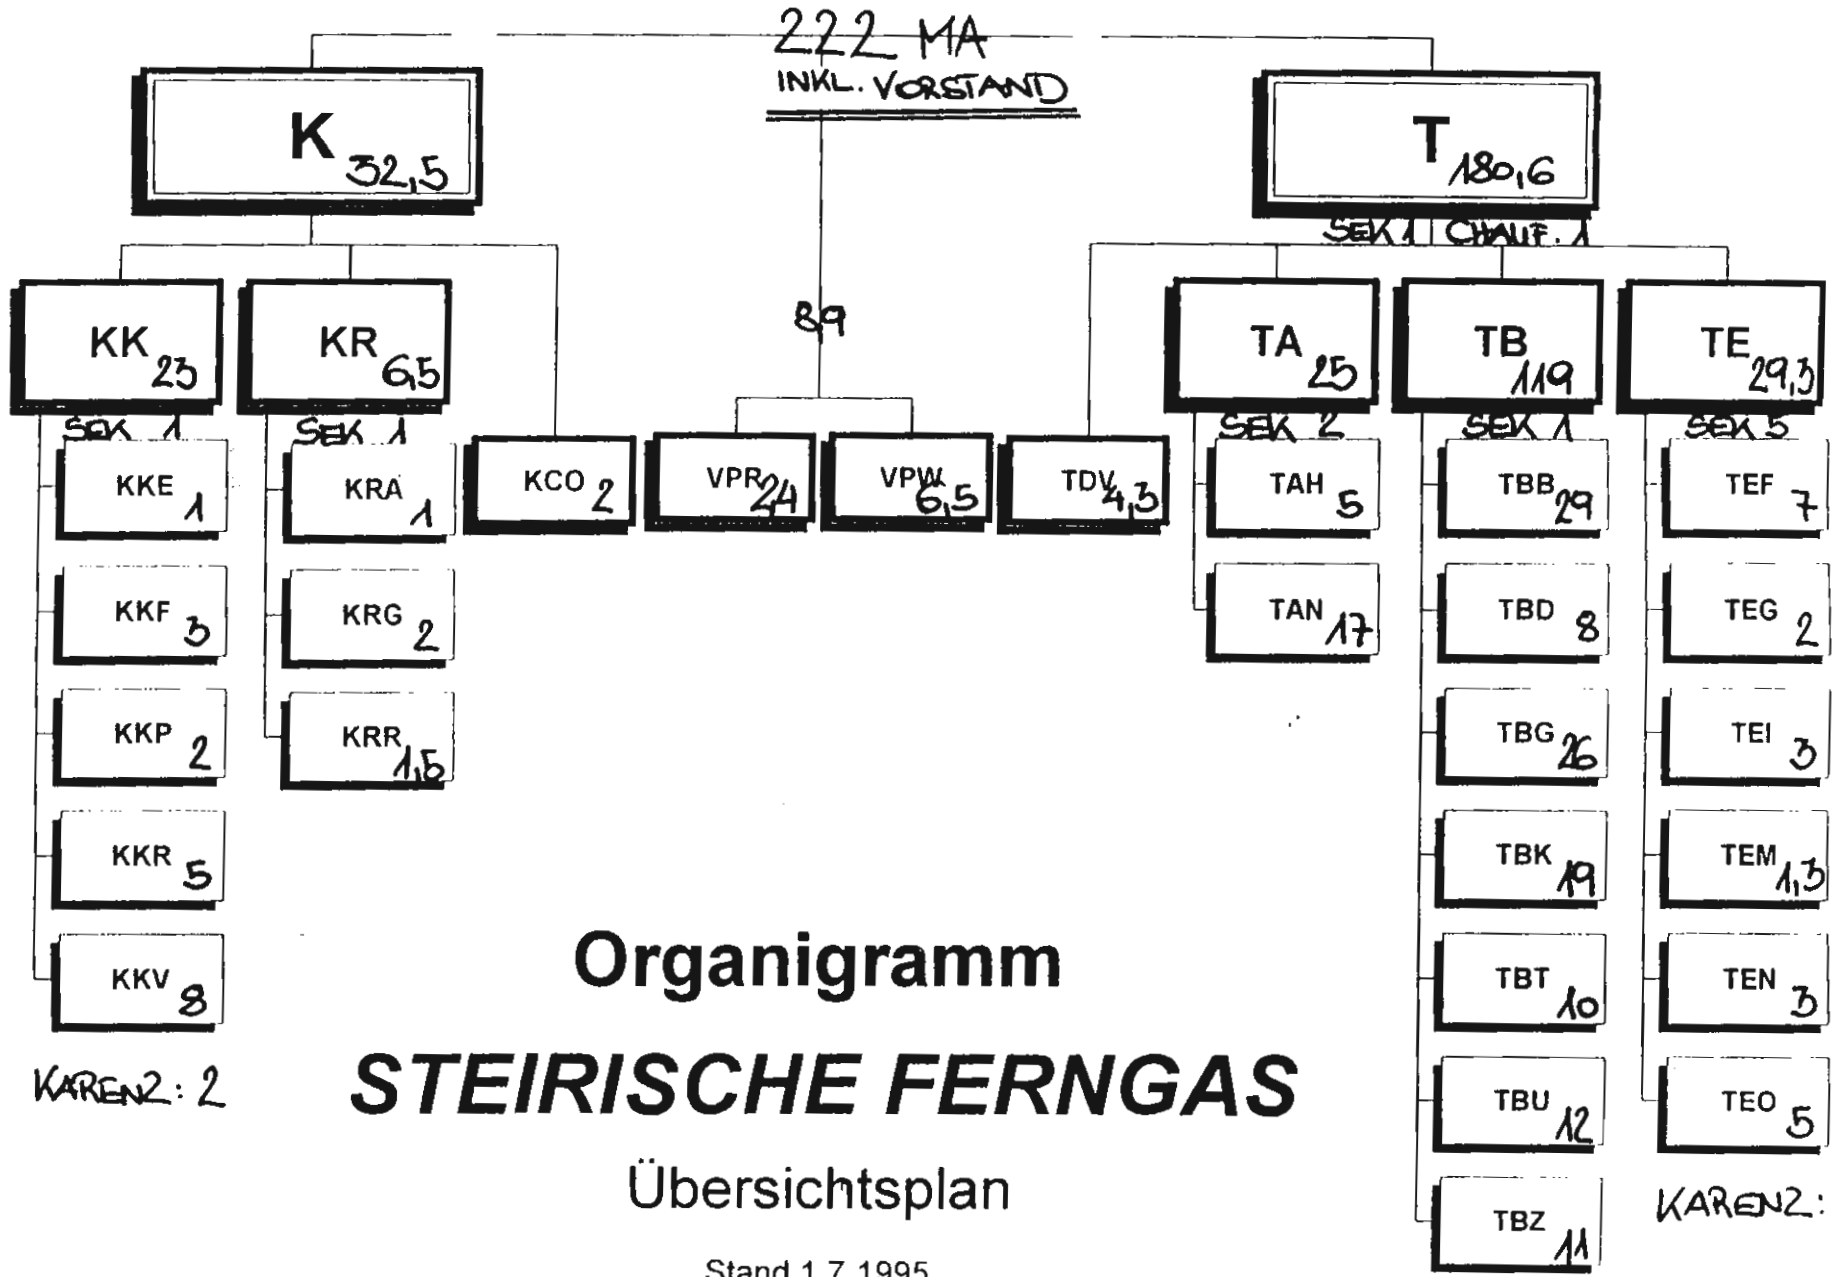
222 MA
INKL. VORSTAND

K 32,5

T 180,6

SEK 1 CHAUF. 1

8,9

KK 23

KR 6,5

TA 25

TB 119

TE 29,3

SEK 1

SEK 1

SEK 2

SEK 1

SEK 5

KKE 1

KRA 1

KCO 2

VPR 24

VPW 6,5

TDV 4,3

TAH 5

TBB 29

TEF 7

KKF 3

KRG 2

TAN 17

TBD 8

TEG 2

KKP 2

KRR 1,5

TBG 26

TEI 3

KKR 5

TBK 19

TEM 1,3

KKV 8

TBT 10

TEN 3

Organigramm

KAREN2: 2

STEIRISCHE FERNGAS

TBU 12

TEO 5

Übersichtsplan

TBZ 11

KAREN2:

Stand 1.7.1995